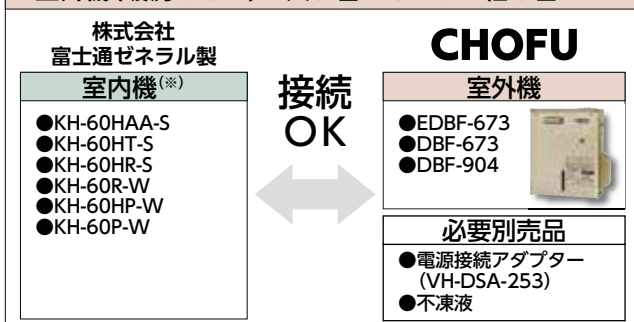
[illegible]

株式会社
富士通ゼネラル製

室内機(※)

●KH-60HAA-S
●KH-60HT-S
●KH-60HR-S
●KH-60R-W
●KH-60HP-W
●KH-60P-W

接続
OK

CHOFU

室外機

●EDBF-673
●DBF-673
●DBF-904

必要別売品

●電源接続アダプター（VH-DSA-253）
●不凍液